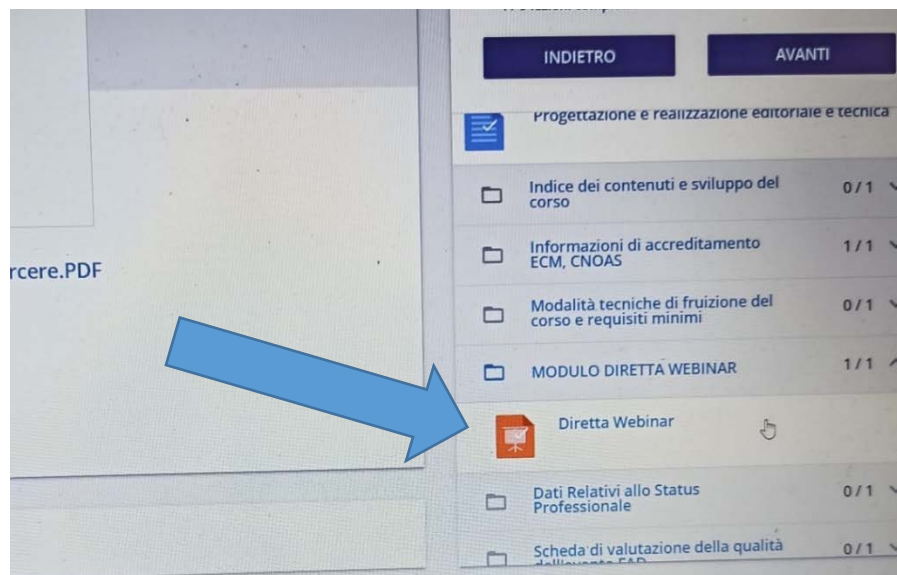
rcere.PDF

INDIETRO

AVANTI

Progettazione e realizzazione editoriale e tecnica

Indice dei contenuti e sviluppo del corso 0/1

Informazioni di accreditamento ECM, CNOAS 1/1

Modalità tecniche di fruizione del corso e requisiti minimi 0/1

MODULO DIRETTA WEBINAR 1/1

Diretta Webinar

Dati Relativi allo Status Professionale 0/1

Scheda di valutazione della qualità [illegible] 0/1